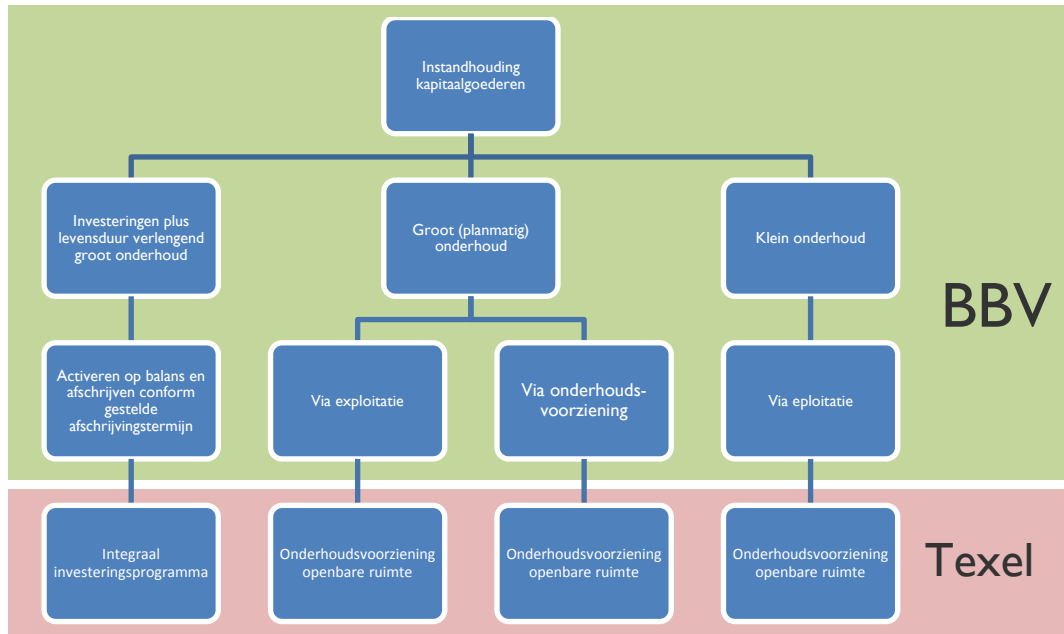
Instandhouding kapitaalgoederen

Investeringen plus levensduur verlengend groot onderhoud

Groot (planmatig) onderhoud

Klein onderhoud

BBV

Activeren op balans en afschrijven conform gestelde afschrijvingstermijn

Via exploitatie

Via onderhoudsvoorziening

Via eploitatie

Integraal investeringsprogramma

Onderhoudsvoorziening openbare ruimte

Onderhoudsvoorziening openbare ruimte

Onderhoudsvoorziening openbare ruimte

Texel